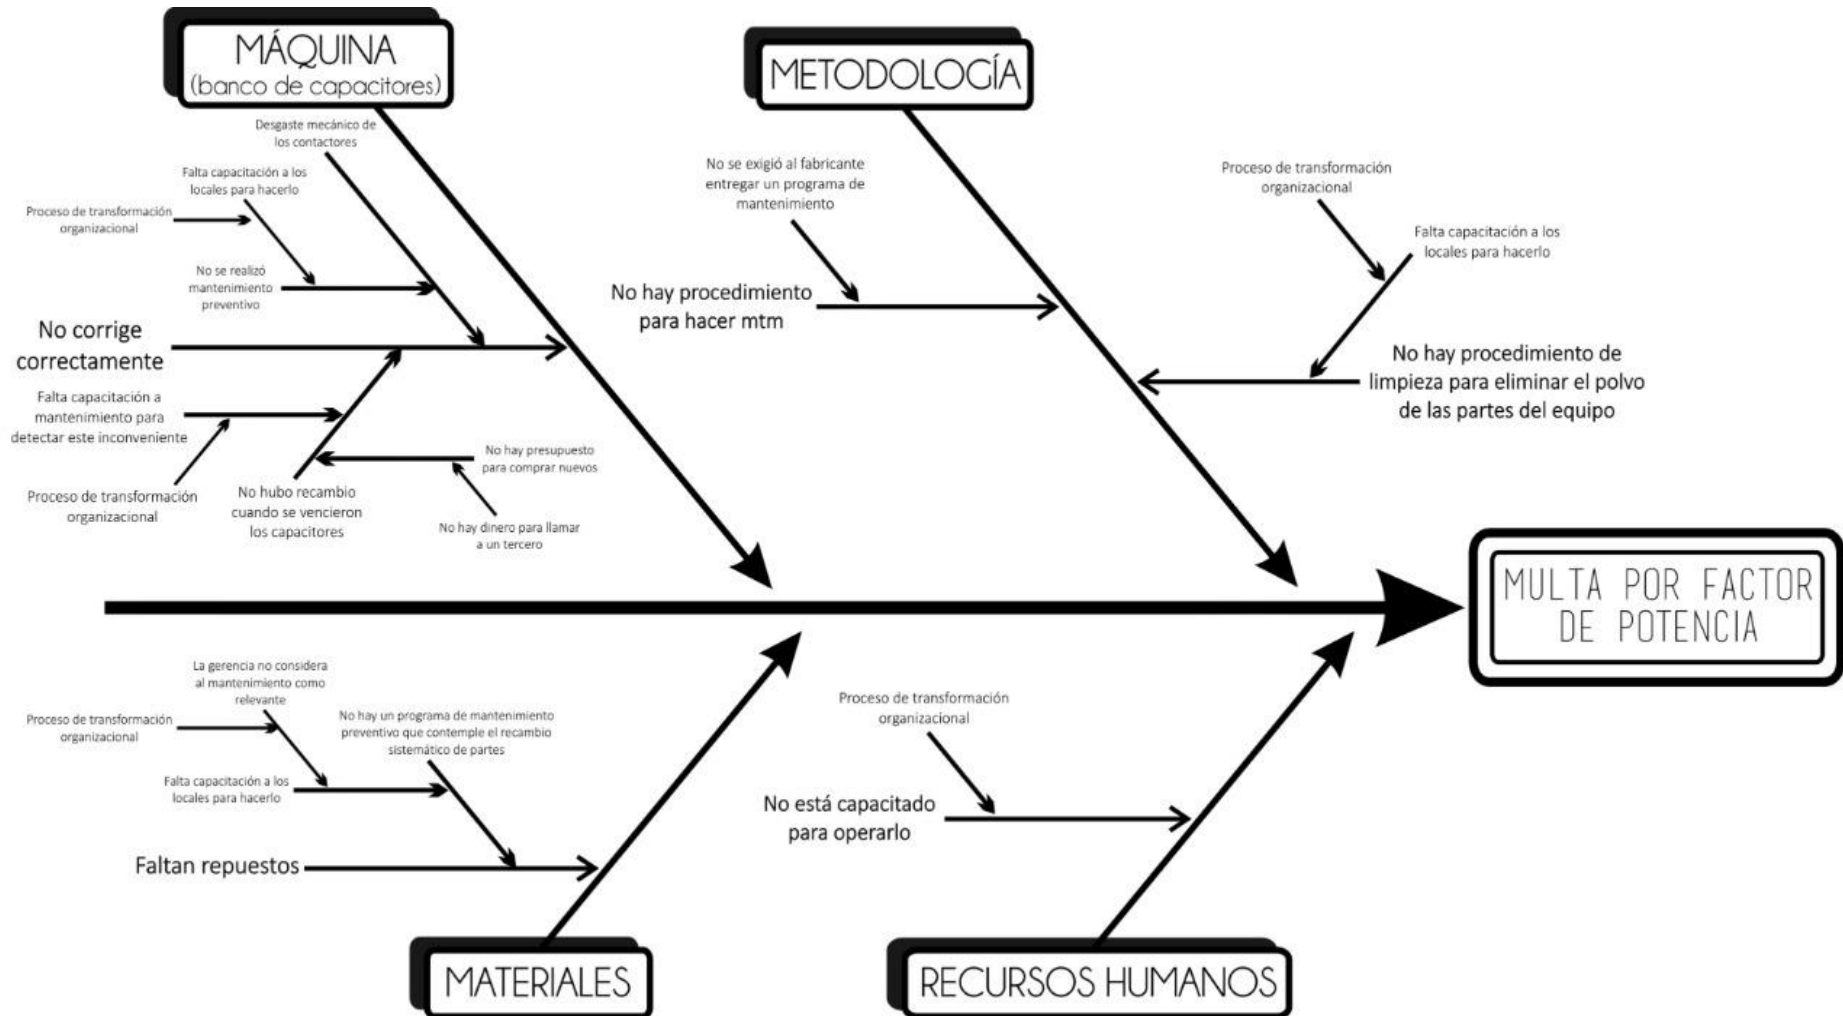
MÁQUINA
(banco de capacitores)

Desgaste mecánico de los contactores

Falta capacitación a los locales para hacerlo

Proceso de transformación organizacional

No se realizó mantenimiento preventivo

No corrige correctamente

Falta capacitación a mantenimiento para detectar este inconveniente

Proceso de transformación organizacional

No hubo recambio cuando se vencieron los capacitores

No hay presupuesto para comprar nuevos

No hay dinero para llamar a un tercero

METODOLOGÍA

No se exigió al fabricante entregar un programa de mantenimiento

No hay procedimiento para hacer mtm

Proceso de transformación organizacional

Falta capacitación a los locales para hacerlo

No hay procedimiento de limpieza para eliminar el polvo de las partes del equipo

MULTA POR FACTOR DE POTENCIA

La gerencia no considera al mantenimiento como relevante

Proceso de transformación organizacional

No hay un programa de mantenimiento preventivo que contemple el recambio sistemático de partes

Falta capacitación a los locales para hacerlo

Faltan repuestos

MATERIALES

Proceso de transformación organizacional

No está capacitado para operarlo

RECURSOS HUMANOS